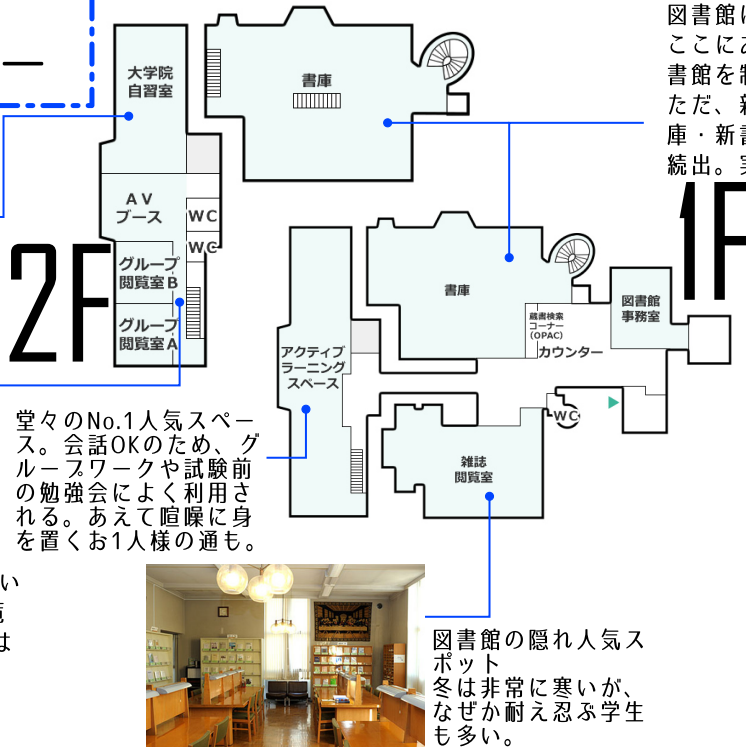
大学院
自習室

書庫

AV
ブース

WC

WC

グループ
閲覧室B

グループ
閲覧室A

2F

アクティブ
ラーニング
スペース

書庫

蔵書検索
コーナー
(OPAC)

カウンター

図書館
事務室

1F

WC

雑誌
閲覧室

図書館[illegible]
ここに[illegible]
書館を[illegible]
ただ、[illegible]
庫・新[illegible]
続出。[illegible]

堂々のNo.1人気スペース。会話OKのため、グループワークや試験前の勉強会によく利用される。あえて喧噪に身を置くお1人様の通も。

い
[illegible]
は

図書館の隠れ人気スポット
冬は非常に寒いが、なぜか耐え忍ぶ学生も多い。